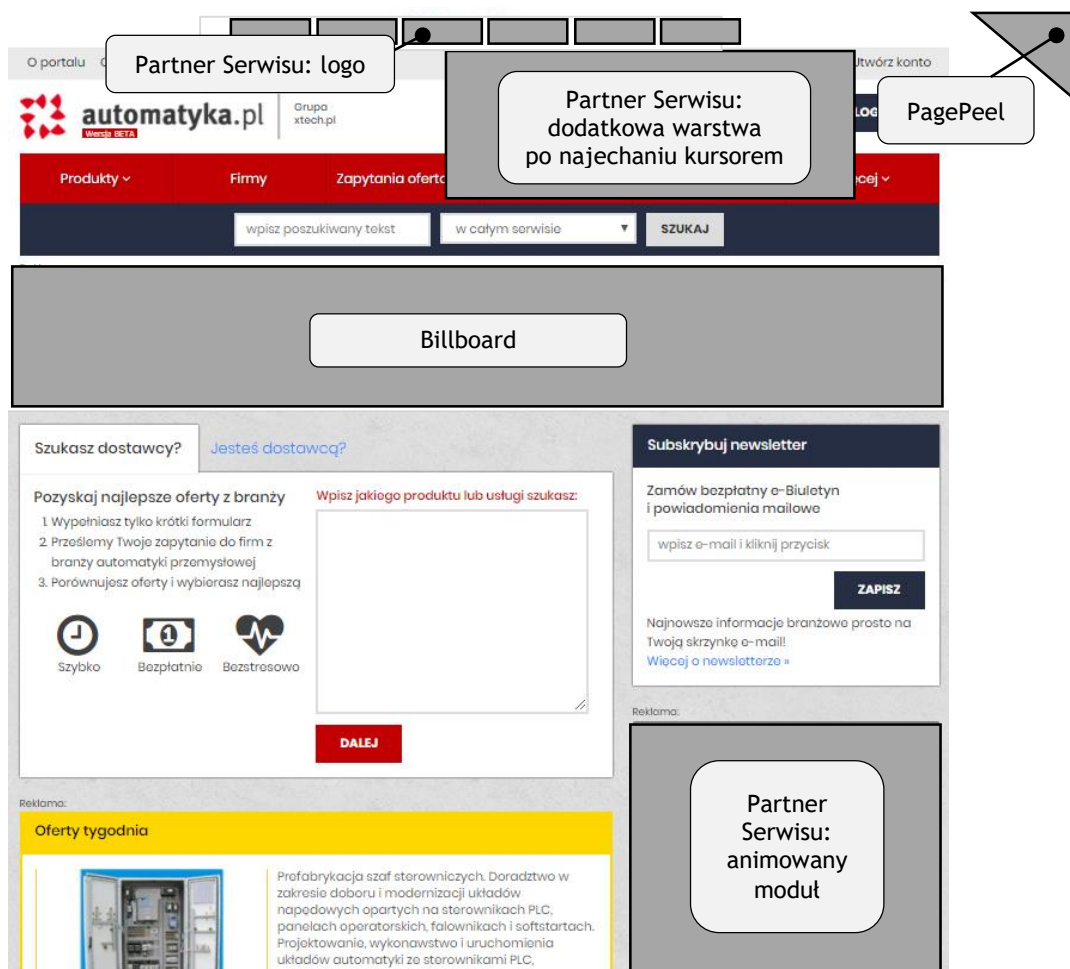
O portalu

Partner Serwisu: logo

Utwórz konto

automatyka.pl
Wersja BETA

Grupa xtech.pl

Partner Serwisu: dodatkowa warstwa po najechaniu kursorem

LOG

PagePeel

Produkty

Firmy

Zapytania oferto

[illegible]cej

wpisz poszukiwany tekst

w całym serwisie

SZUKAJ

Billboard

Szukasz dostawcy?

Jesteś dostawcą?

Pozyskaj najlepsze oferty z branży

1. Wypełniasz tylko krótki formularz
2. Prześlemy Twoje zapytanie do firm z branży automatyki przemysłowej
3. Porównujesz oferty i wybierasz najlepszą

Szybko

Bezpłatnie

Bezstresowo

Wpisz jakiego produktu lub usługi szukasz:

DALEJ

Subskrybuj newsletter

Zamów bezpłatny e-Biuletyn i powiadomienia mailowe

wpisz e-mail i kliknij przycisk

ZAPISZ

Najnowsze informacje branżowe prosto na Twoją skrzynkę e-mail!
Więcej o newsletterze »

Reklama:

Partner Serwisu: animowany moduł

Reklama:

Oferty tygodnia

Prefabrykacja szaf sterowniczych. Doradztwo w zakresie doboru i modernizacji układów napędowych opartych na sterownikach PLC, panelach operatorskich, falownikach i softstartach. Projektowanie, wykonawstwo i uruchomienia układów automatyki ze sterownikami PLC,